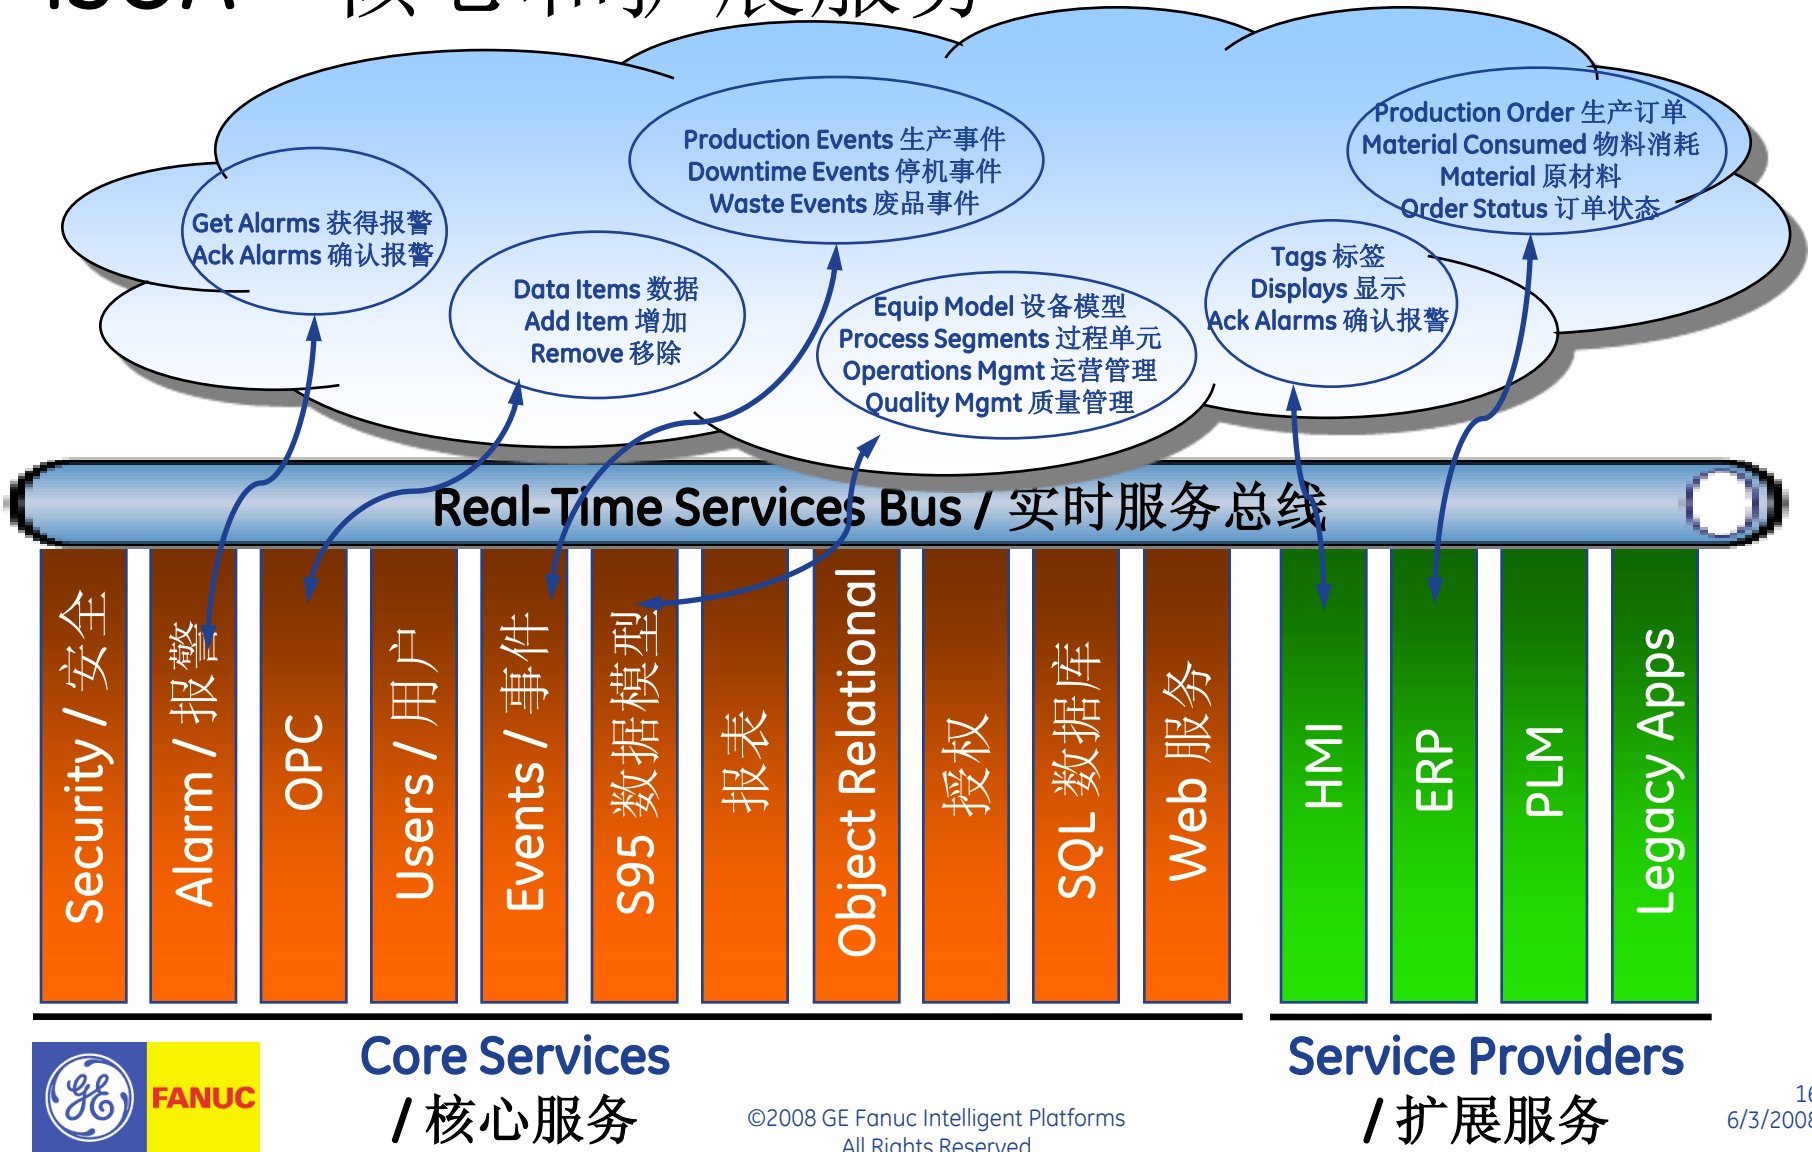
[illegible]

Get Alarms 获得报警
Ack Alarms 确认报警

Data Items 数据
Add Item 增加
Remove 移除

Production Events 生产事件
Downtime Events 停机事件
Waste Events 废品事件

Equip Model 设备模型
Process Segments 过程单元
Operations Mgmt 运营管理
Quality Mgmt 质量管理

Tags 标签
Displays 显示
Ack Alarms 确认报警

Production Order 生产订单
Material Consumed 物料消耗
Material 原材料
Order Status 订单状态

Real-Time Services Bus / 实时服务总线

Security / 安全

Alarm / 报警

OPC

Users / 用户

Events / 事件

S95 数据模型

报表

Object Relational

授权

SQL 数据库

Web 服务

HMI

ERP

PLM

Legacy Apps

FANUC

Core Services / 核心服务

©2008 GE Fanuc Intelligent Platforms
All Rights Reserved

Service Providers / 扩展服务

16
6/3/2008